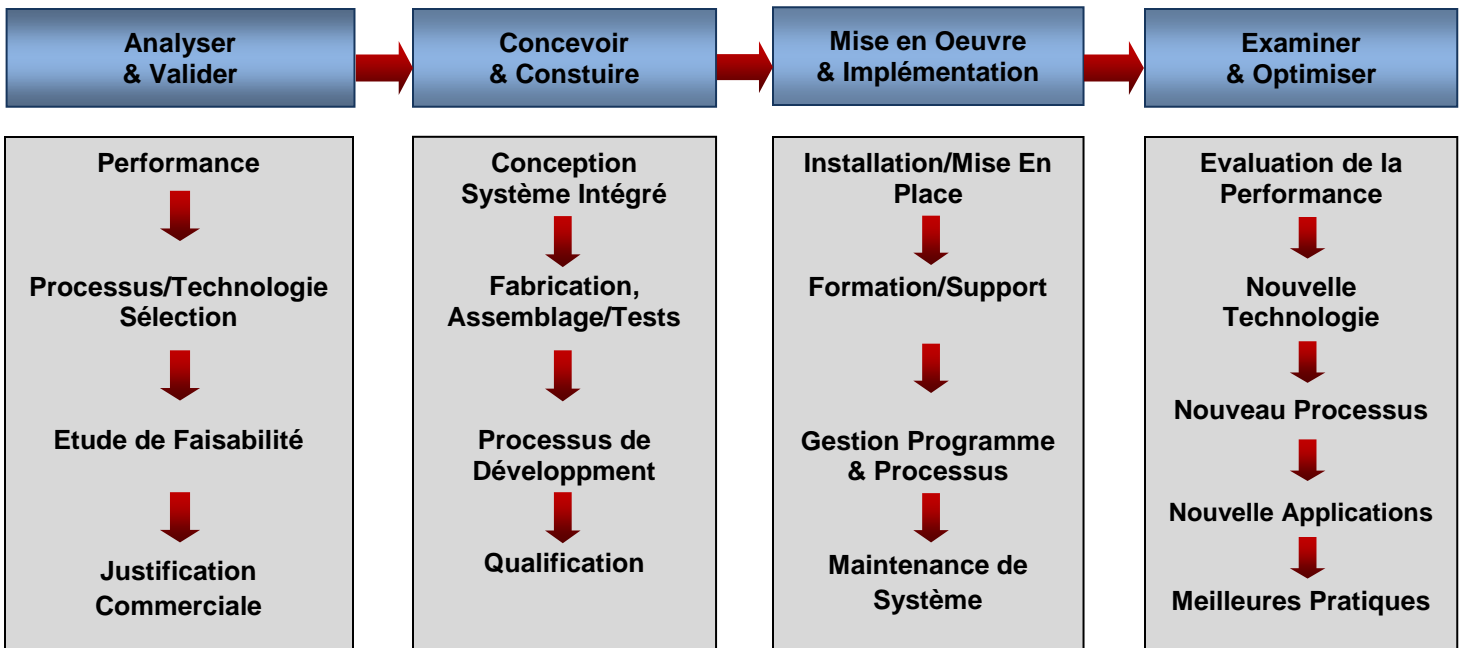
Analyser & Valider

Concevoir & Constuire

Mise en Oeuvre & Implémentation

Examiner & Optimiser

Performance

Processus/Technologie Sélection

Etude de Faisabilité

Justification Commerciale

Conception Système Intégré

Fabrication, Assemblage/Tests

Processus de Développment

Qualification

Installation/Mise En Place

Formation/Support

Gestion Programme & Processus

Maintenance de Système

Evaluation de la Performance

Nouvelle Technologie

Nouveau Processus

Nouvelle Applications

Meilleures Pratiques